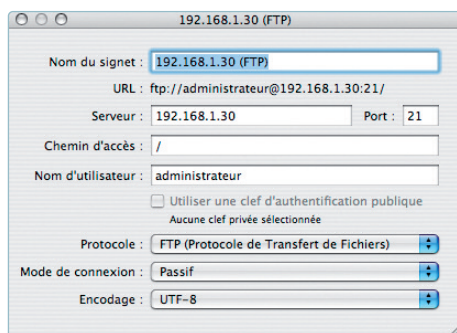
192.168.1.30 (FTP)

Nom du signet : 192.168.1.30 (FTP)

URL : ftp://administrateur@192.168.1.30:21/

Serveur : 192.168.1.30 Port : 21

Chemin d'accès : /

Nom d'utilisateur : administrateur

Utiliser une clef d'authentification publique

Aucune clef privée sélectionnée

Protocole : FTP (Protocole de Transfert de Fichiers)

Mode de connexion : Passif

Encodage : UTF-8